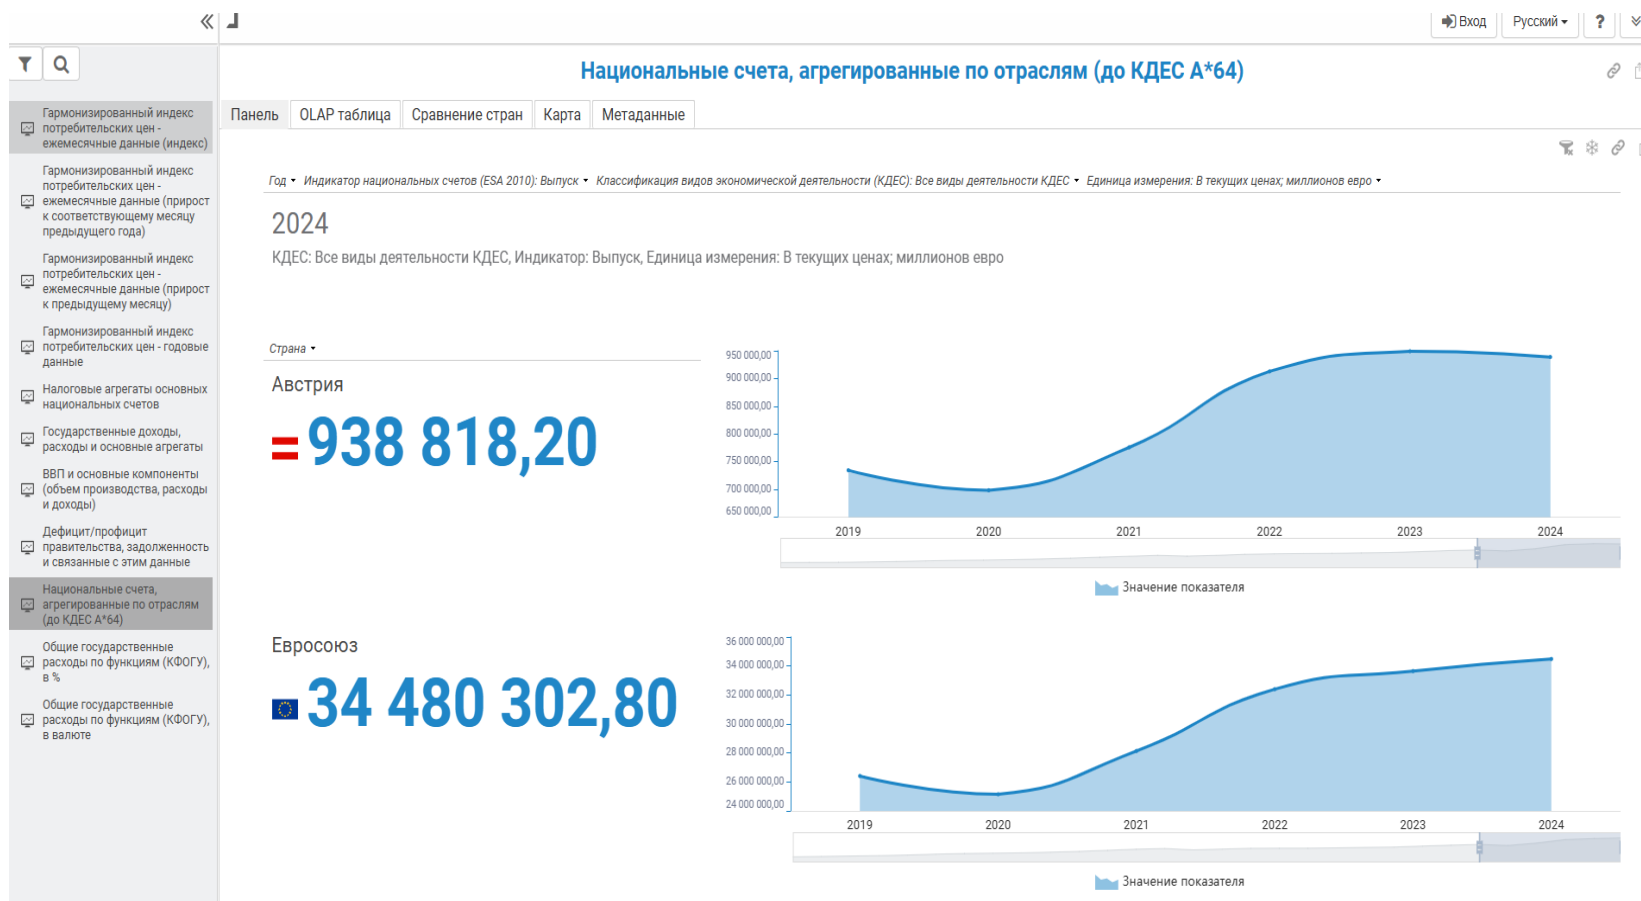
Вход Русский ?

Гармонизированный индекс потребительских цен - ежемесячные данные (индекс)

Гармонизированный индекс потребительских цен - ежемесячные данные (прирост к соответствующему месяцу предыдущего года)

Гармонизированный индекс потребительских цен - ежемесячные данные (прирост к предыдущему месяцу)

Гармонизированный индекс потребительских цен - годовые данные

Налоговые агрегаты основных национальных счетов

Государственные доходы, расходы и основные агрегаты

ВВП и основные компоненты (объем производства, расходы и доходы)

Дефицит/профицит правительства, задолженность и связанные с этим данные

Национальные счета, агрегированные по отраслям (до КДЕС A*64)

Общие государственные расходы по функциям (КФОГУ), в %

Общие государственные расходы по функциям (КФОГУ), в валюте

Национальные счета, агрегированные по отраслям (до КДЕС A*64)

Панель | OLAP таблица | Сравнение стран | Карта | Метаданные

Год • Индикатор национальных счетов (ESA 2010): Выпуск • Классификация видов экономической деятельности (КДЕС): Все виды деятельности КДЕС • Единица измерения: В текущих ценах; миллионов евро •

2024

КДЕС: Все виды деятельности КДЕС, Индикатор: Выпуск, Единица измерения: В текущих ценах; миллионов евро

Страна •

Австрия

938 818,20

950 000,00
900 000,00
850 000,00
800 000,00
750 000,00
700 000,00
650 000,00
2019 2020 2021 2022 2023 2024

Значение показателя

Евросоюз

34 480 302,80

36 000 000,00
34 000 000,00
32 000 000,00
30 000 000,00
28 000 000,00
26 000 000,00
24 000 000,00
2019 2020 2021 2022 2023 2024

Значение показателя